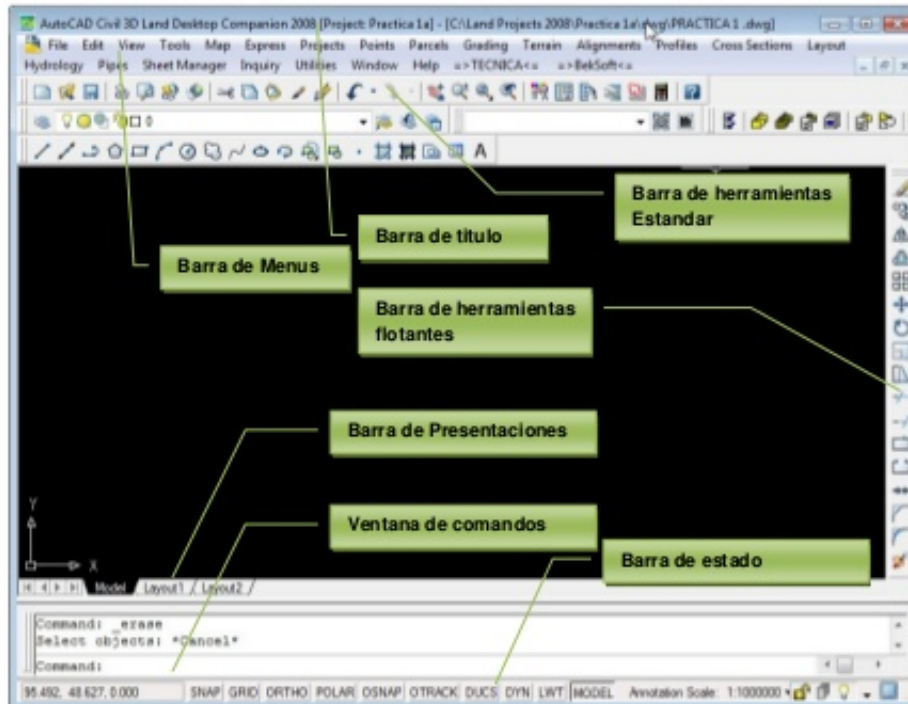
AutoCAD Civil 3D Land Desktop Companion 2008 [Project: Practica 1a] - [C:\Land Projects 2008\Practica 1a\dwg\PRACTICA 1 .dwg]

File Edit View Tools Map Express Projects Points Parcels Grading Terrain Alignments Profiles Cross Sections Layout Hydrology Pipes Sheet Manager Inquiry Utilities Window Help =>TECNICA<= =>BekSoft<=

Barra de herramientas Estandar

Barra de titulo

Barra de Menus

Barra de herramientas flotantes

Barra de Presentaciones

Ventana de comandos

Barra de estado

Y

X

Model Layout1 Layout2

Command: _erase
Select objects: *Cancel*

Command:

95.492, 48.627, 0.000 SNAP GRID ORTHO POLAR OSNAP OTRACK DUCS DYN LWT MODEL Annotation Scale: 1:1000000